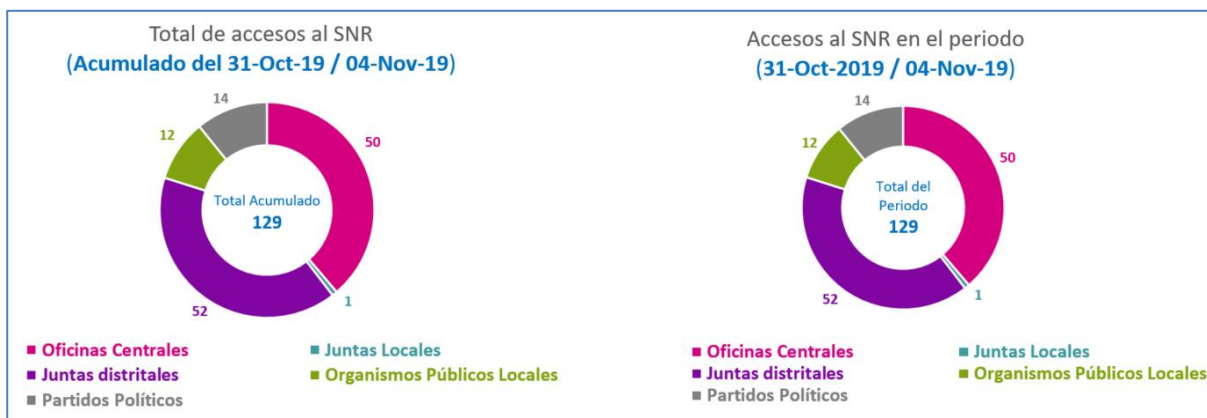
Total de accesos al SNR
(Acumulado del 31-Oct-19 / 04-Nov-19)

14
12
50
Total Acumulado
129
52
1

Oficinas Centrales
Juntas Locales
Juntas distritales
Organismos Públicos Locales
Partidos Políticos

Accesos al SNR en el periodo
(31-Oct-2019 / 04-Nov-19)

14
12
50
Total del Periodo
129
52
1

Oficinas Centrales
Juntas Locales
Juntas distritales
Organismos Públicos Locales
Partidos Políticos